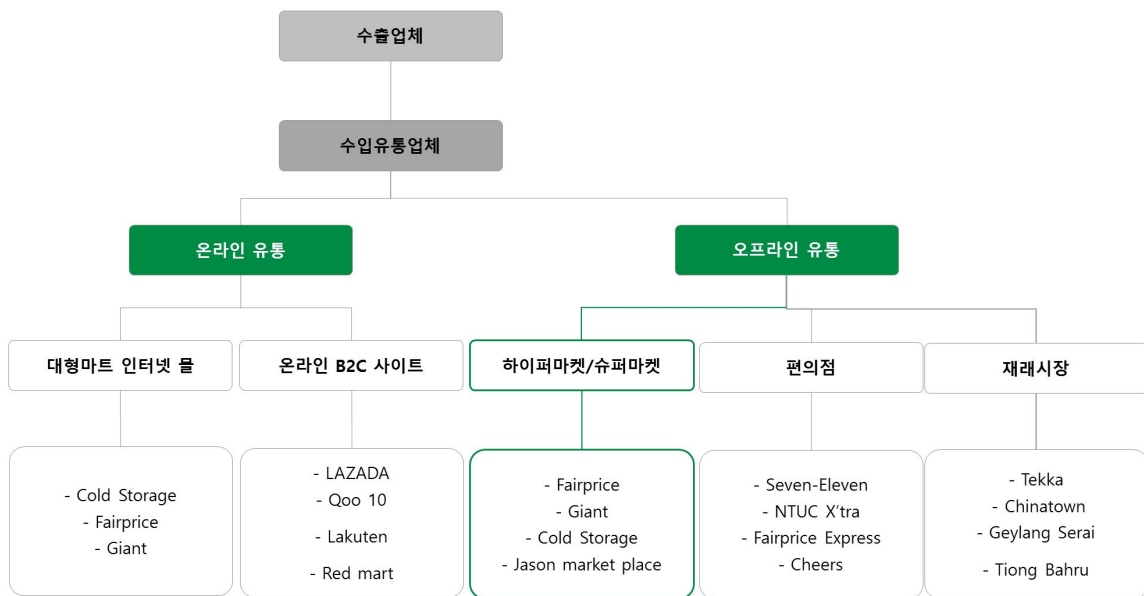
수출업체

수입유통업체

온라인 유통

오프라인 유통

대형마트 인터넷 몰

온라인 B2C 사이트

하이퍼마켓/슈퍼마켓

편의점

재래시장

- Cold Storage
- Fairprice
- Giant

- LAZADA
- Qoo 10
- Lakuten
- Red mart

- Fairprice
- Giant
- Cold Storage
- Jason market place

- Seven-Eleven
- NTUC X'tra
- Fairprice Express
- Cheers

- Tekka
- Chinatown
- Geylang Serai
- Tiong Bahru